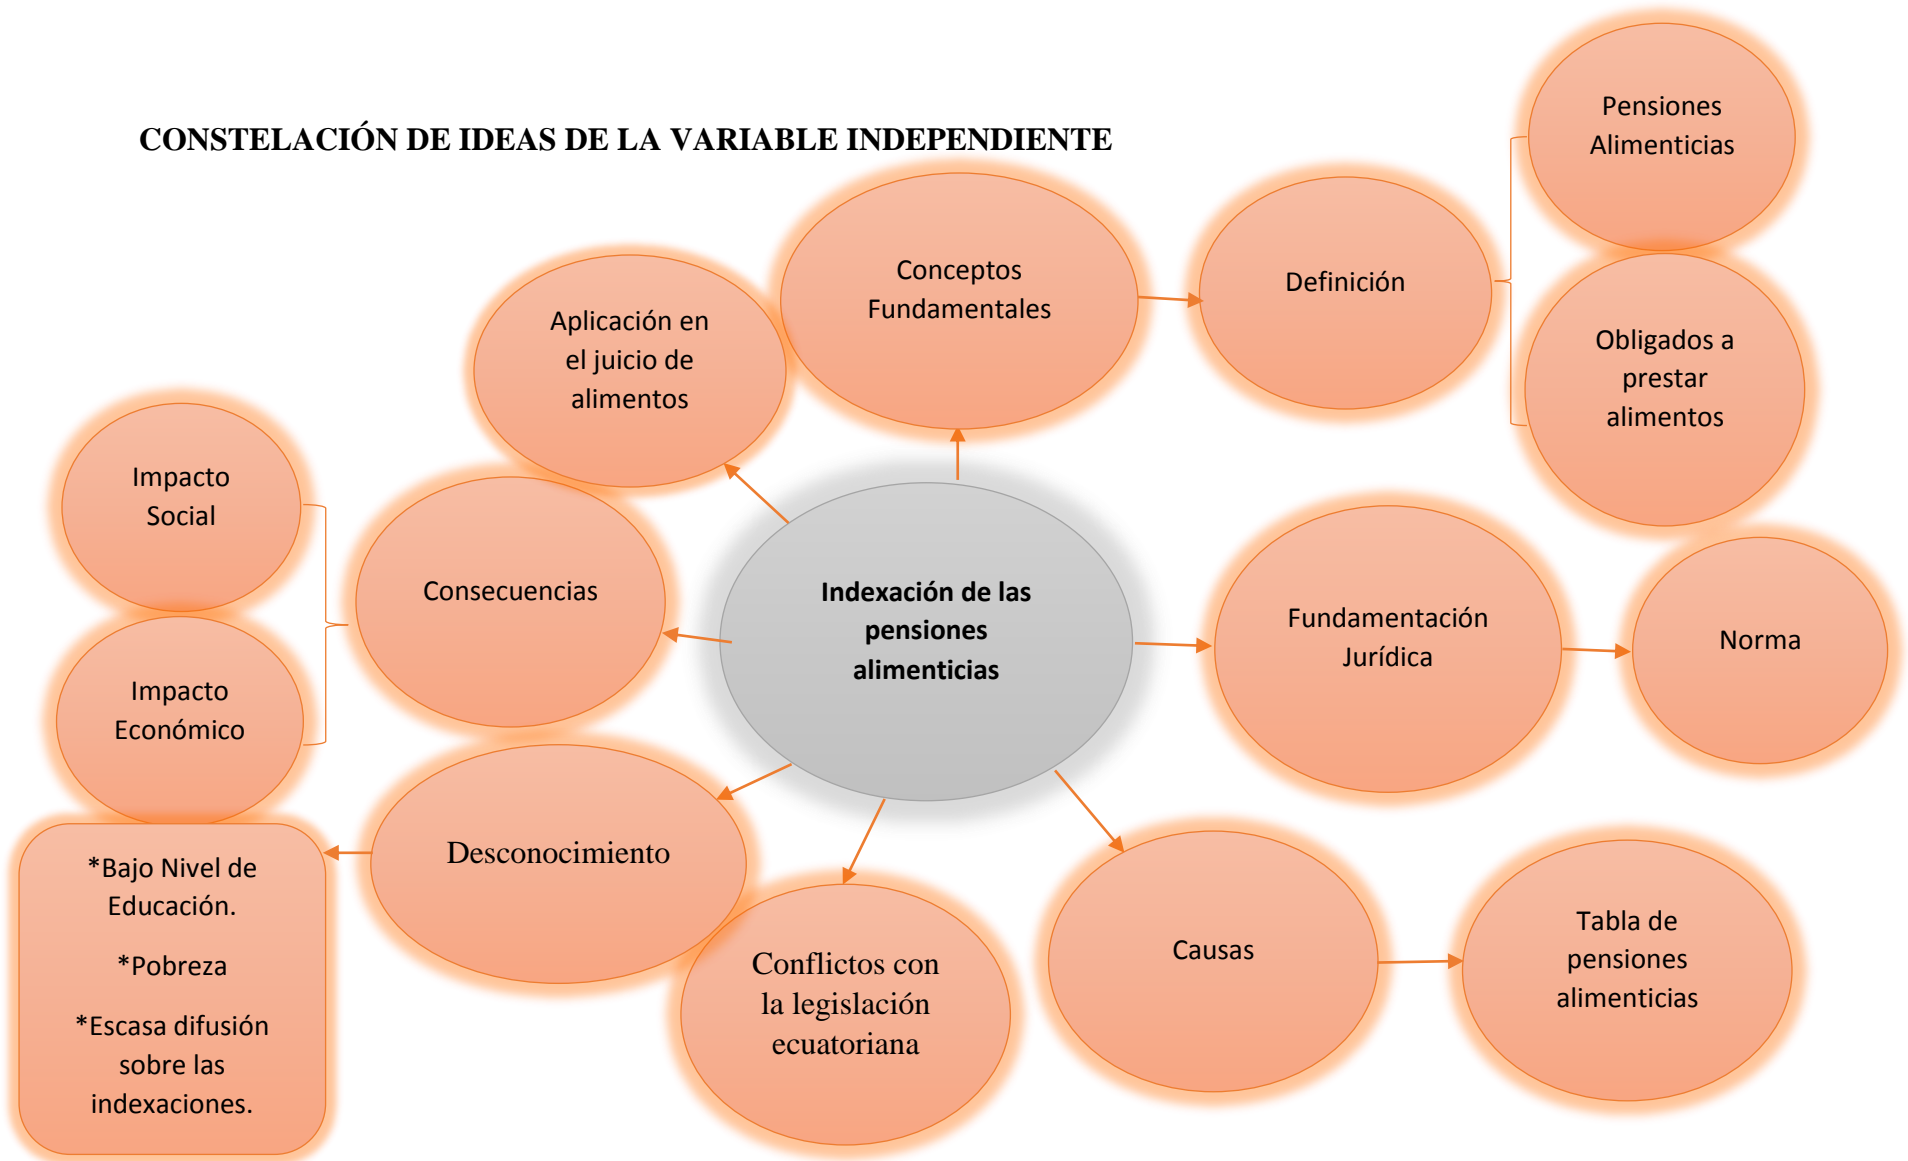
CONSTELACIÓN DE IDEAS DE LA VARIABLE INDEPENDIENTE

Pensiones Alimenticias

Conceptos Fundamentales

Definición

Aplicación en el juicio de alimentos

Obligados a prestar alimentos

Impacto Social

Consecuencias

Indexación de las pensiones alimenticias

Fundamentación Jurídica

Norma

Impacto Económico

Desconocimiento

*Bajo Nivel de Educación.

*Pobreza

*Escasa difusión sobre las indexaciones.

Conflictos con la legislación ecuatoriana

Causas

Tabla de pensiones alimenticias